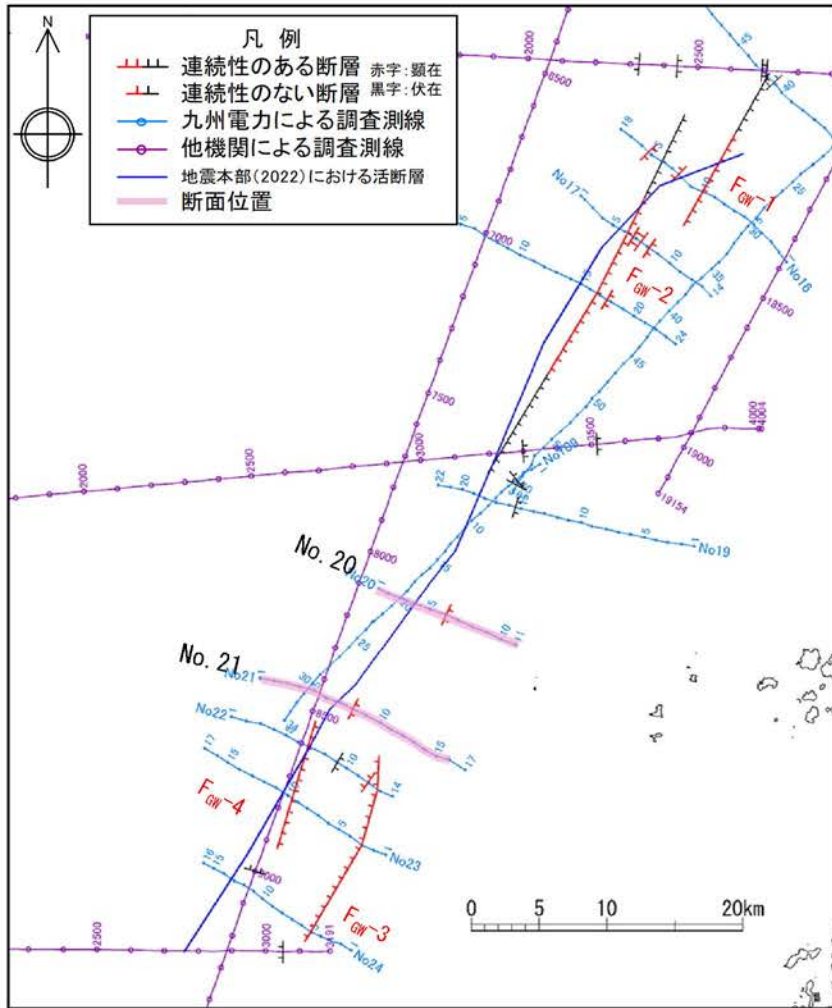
N

凡 例
連続性のある断層 赤字:顕在
連続性のない断層 黒字:伏在
九州電力による調査測線
他機関による調査測線
地震本部(2022)における活断層
断面位置

$F_{GW}$-1
$F_{GW}$-2
$F_{GW}$-3
$F_{GW}$-4

No. 20
No. 21

No17
No18
No19
No20
No21
No22
No23
No24

2000
2500
3000
7500
8000
8500
18500
19000
19154
4000
4004

0 5 10 20km